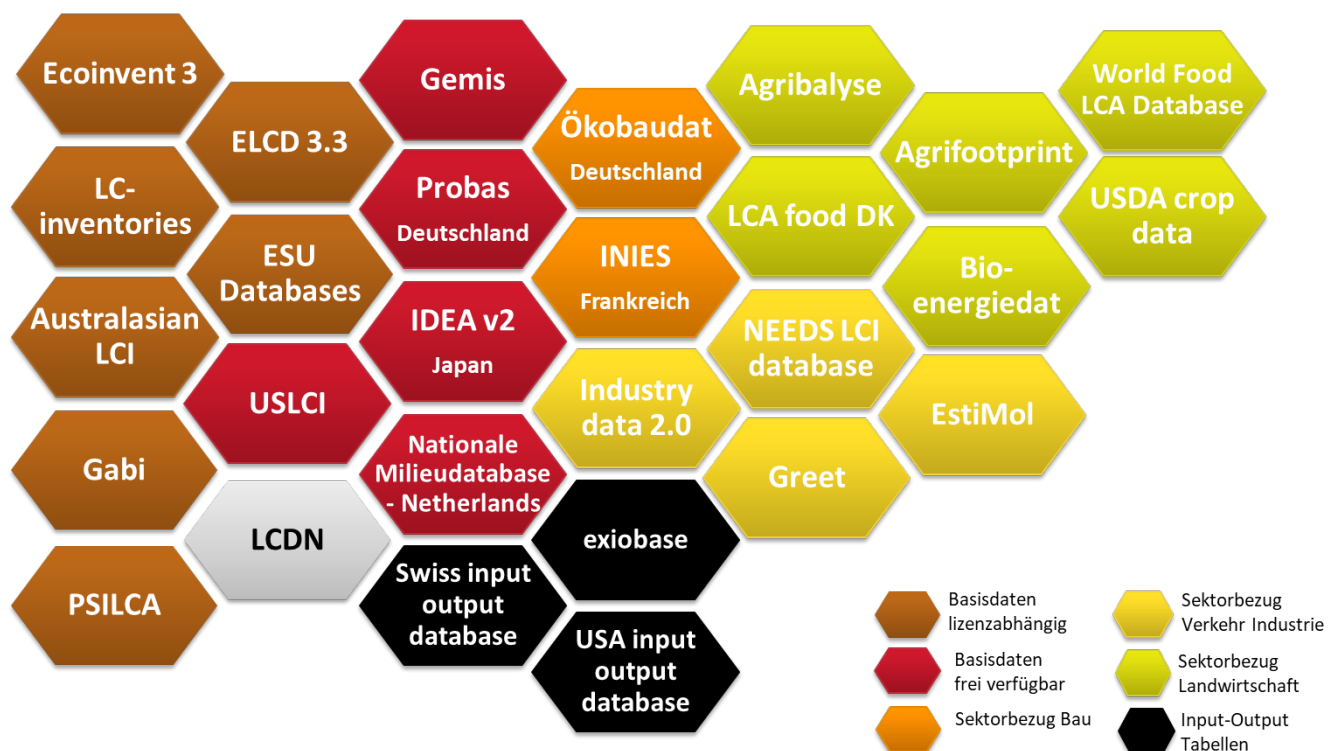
Ecoinvent 3

ELCD 3.3

LC-inventories

ESU Databases

Australasian LCI

USLCI

Gabi

LCDN

PSILCA

Gemis

Probas
Deutschland

IDEA v2
Japan

Nationale Milieudatabase - Netherlands

Swiss input output database

exiobase

USA input output database

Ökobaudat
Deutschland

INIES
Frankreich

Industry data 2.0

Agribalyse

LCA food DK

NEEDS LCI database

Greet

Agrifootprint

Bio-energiedat

EstiMol

World Food LCA Database

USDA crop data

Basisdaten lizenzabhängig

Basisdaten frei verfügbar

Sektorbezug Bau

Sektorbezug Verkehr Industrie

Sektorbezug Landwirtschaft

Input-Output Tabellen